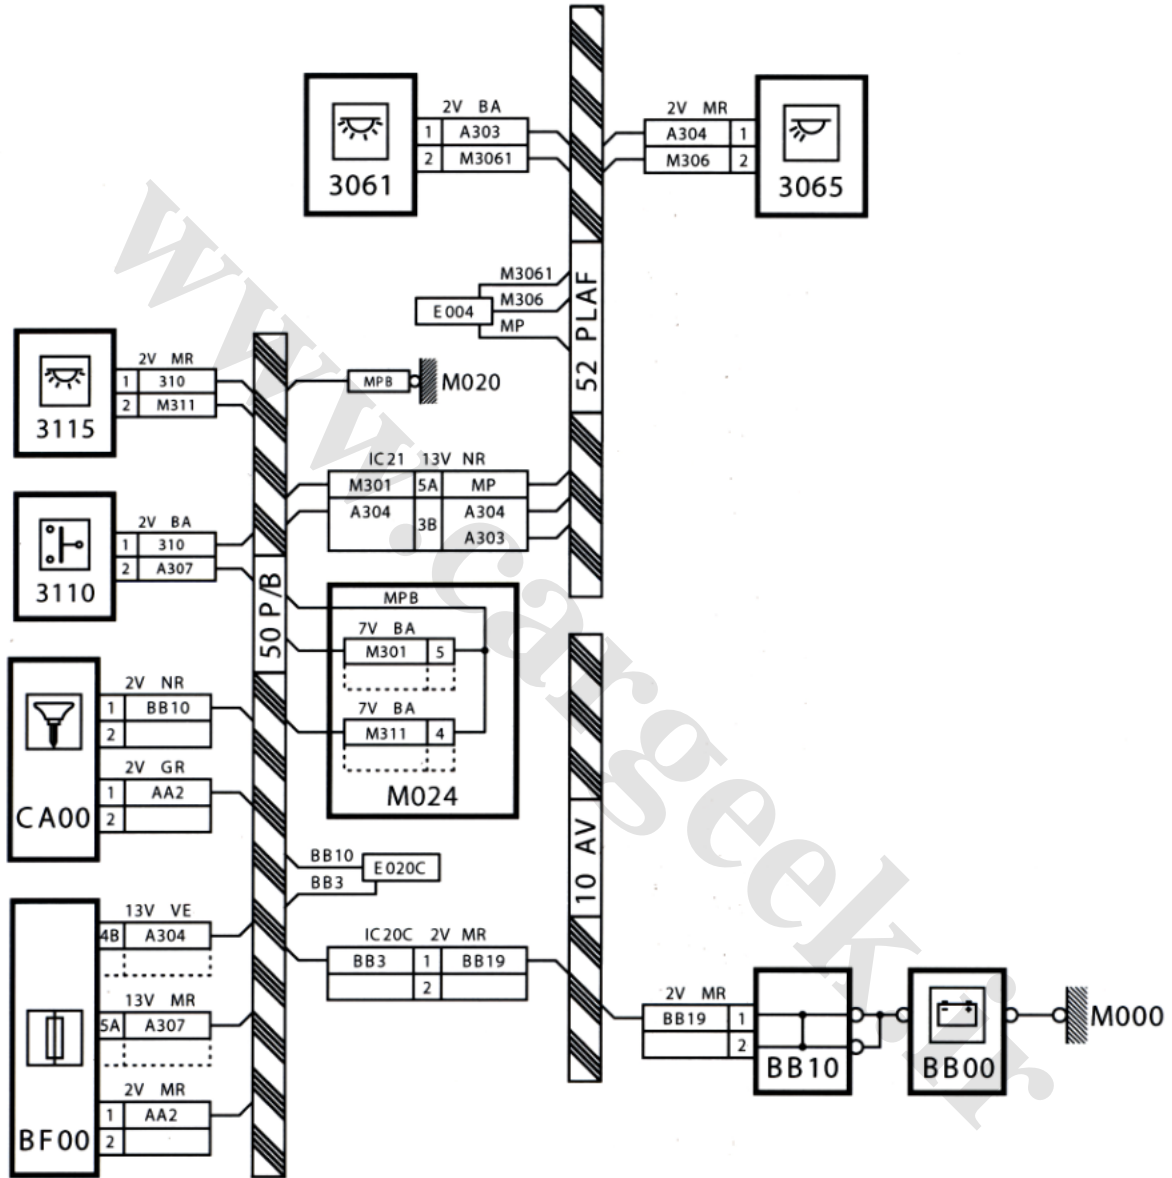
3061
2V BA
1 A303
2 M3061

2V MR
A304 1
M306 2
3065

M3061
M306
E004
MP
52 PLAF

3115
2V MR
1 310
2 M311

MPB
M020

IC21 13V NR
M301 5A MP
A304 3B A304
A303

3110
2V BA
1 310
2 A307

50 P/B

MPB
7V BA
M301 5
7V BA
M311 4
M024

CA00
2V NR
1 BB10
2
2V GR
1 AA2
2

BB10
BB3
E020C

BF00
13V VE
4B A304
13V MR
5A A307
2V MR
1 AA2
2

IC20C 2V MR
BB3 1 BB19
2

10 AV

2V MR
BB19 1
2
BB10
BB00
M000

www.cargeek.ir